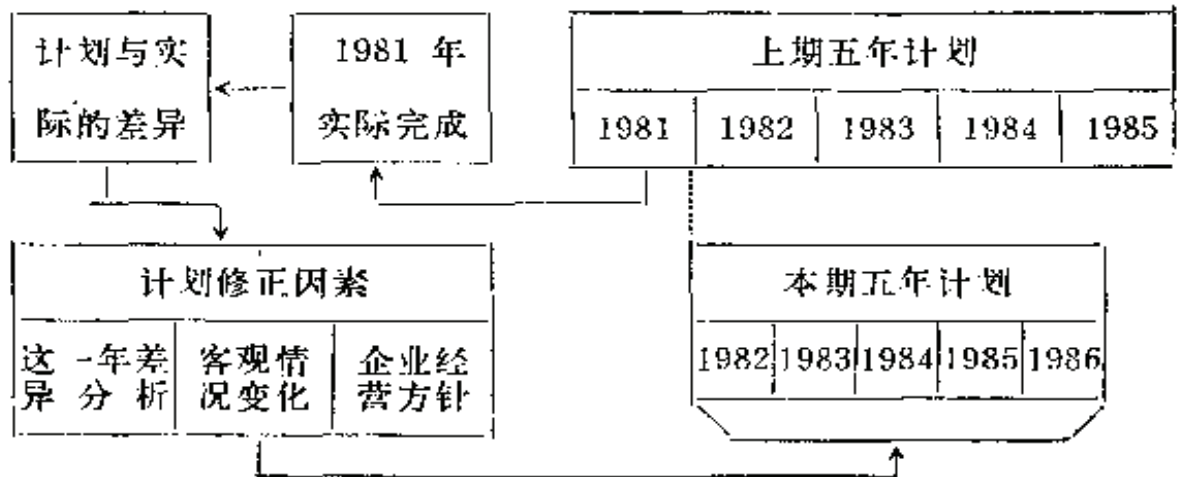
计划与实际的差异

1981 年实际完成

上期五年计划

| 1981 | 1982 | 1983 | 1984 | 1985 |
|---|---|---|---|---|

计划修正因素

| 这一年差异分析 | 客观情况变化 | 企业经营方针 |
|---|---|---|

本期五年计划

| 1982 | 1983 | 1984 | 1985 | 1986 |
|---|---|---|---|---|